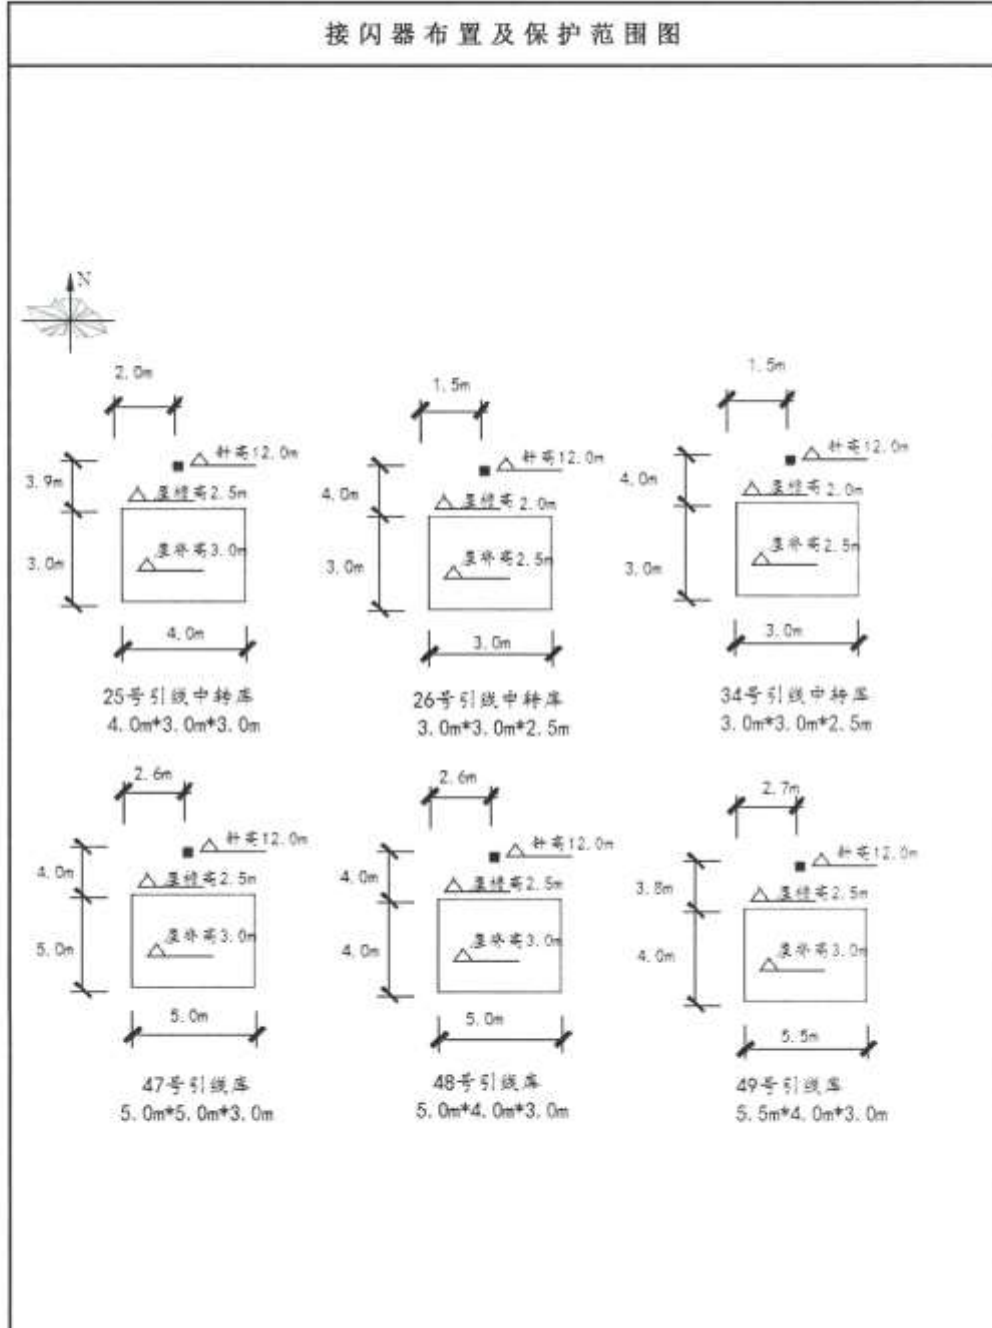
接闪器布置及保护范围图

N

2.0m

3.9m

3.0m

针高12.0m

屋檐高2.5m

屋脊高3.0m

4.0m

25号引线中转库
4.0m*3.0m*3.0m

1.5m

4.0m

3.0m

针高12.0m

屋檐高2.0m

屋脊高2.5m

3.0m

26号引线中转库
3.0m*3.0m*2.5m

1.5m

4.0m

3.0m

针高12.0m

屋檐高2.0m

屋脊高2.5m

3.0m

34号引线中转库
3.0m*3.0m*2.5m

2.6m

4.0m

5.0m

针高12.0m

屋檐高2.5m

屋脊高3.0m

5.0m

47号引线库
5.0m*5.0m*3.0m

2.6m

4.0m

4.0m

针高12.0m

屋檐高2.5m

屋脊高3.0m

5.0m

48号引线库
5.0m*4.0m*3.0m

2.7m

3.8m

4.0m

针高12.0m

屋檐高2.5m

屋脊高3.0m

5.5m

49号引线库
5.5m*4.0m*3.0m